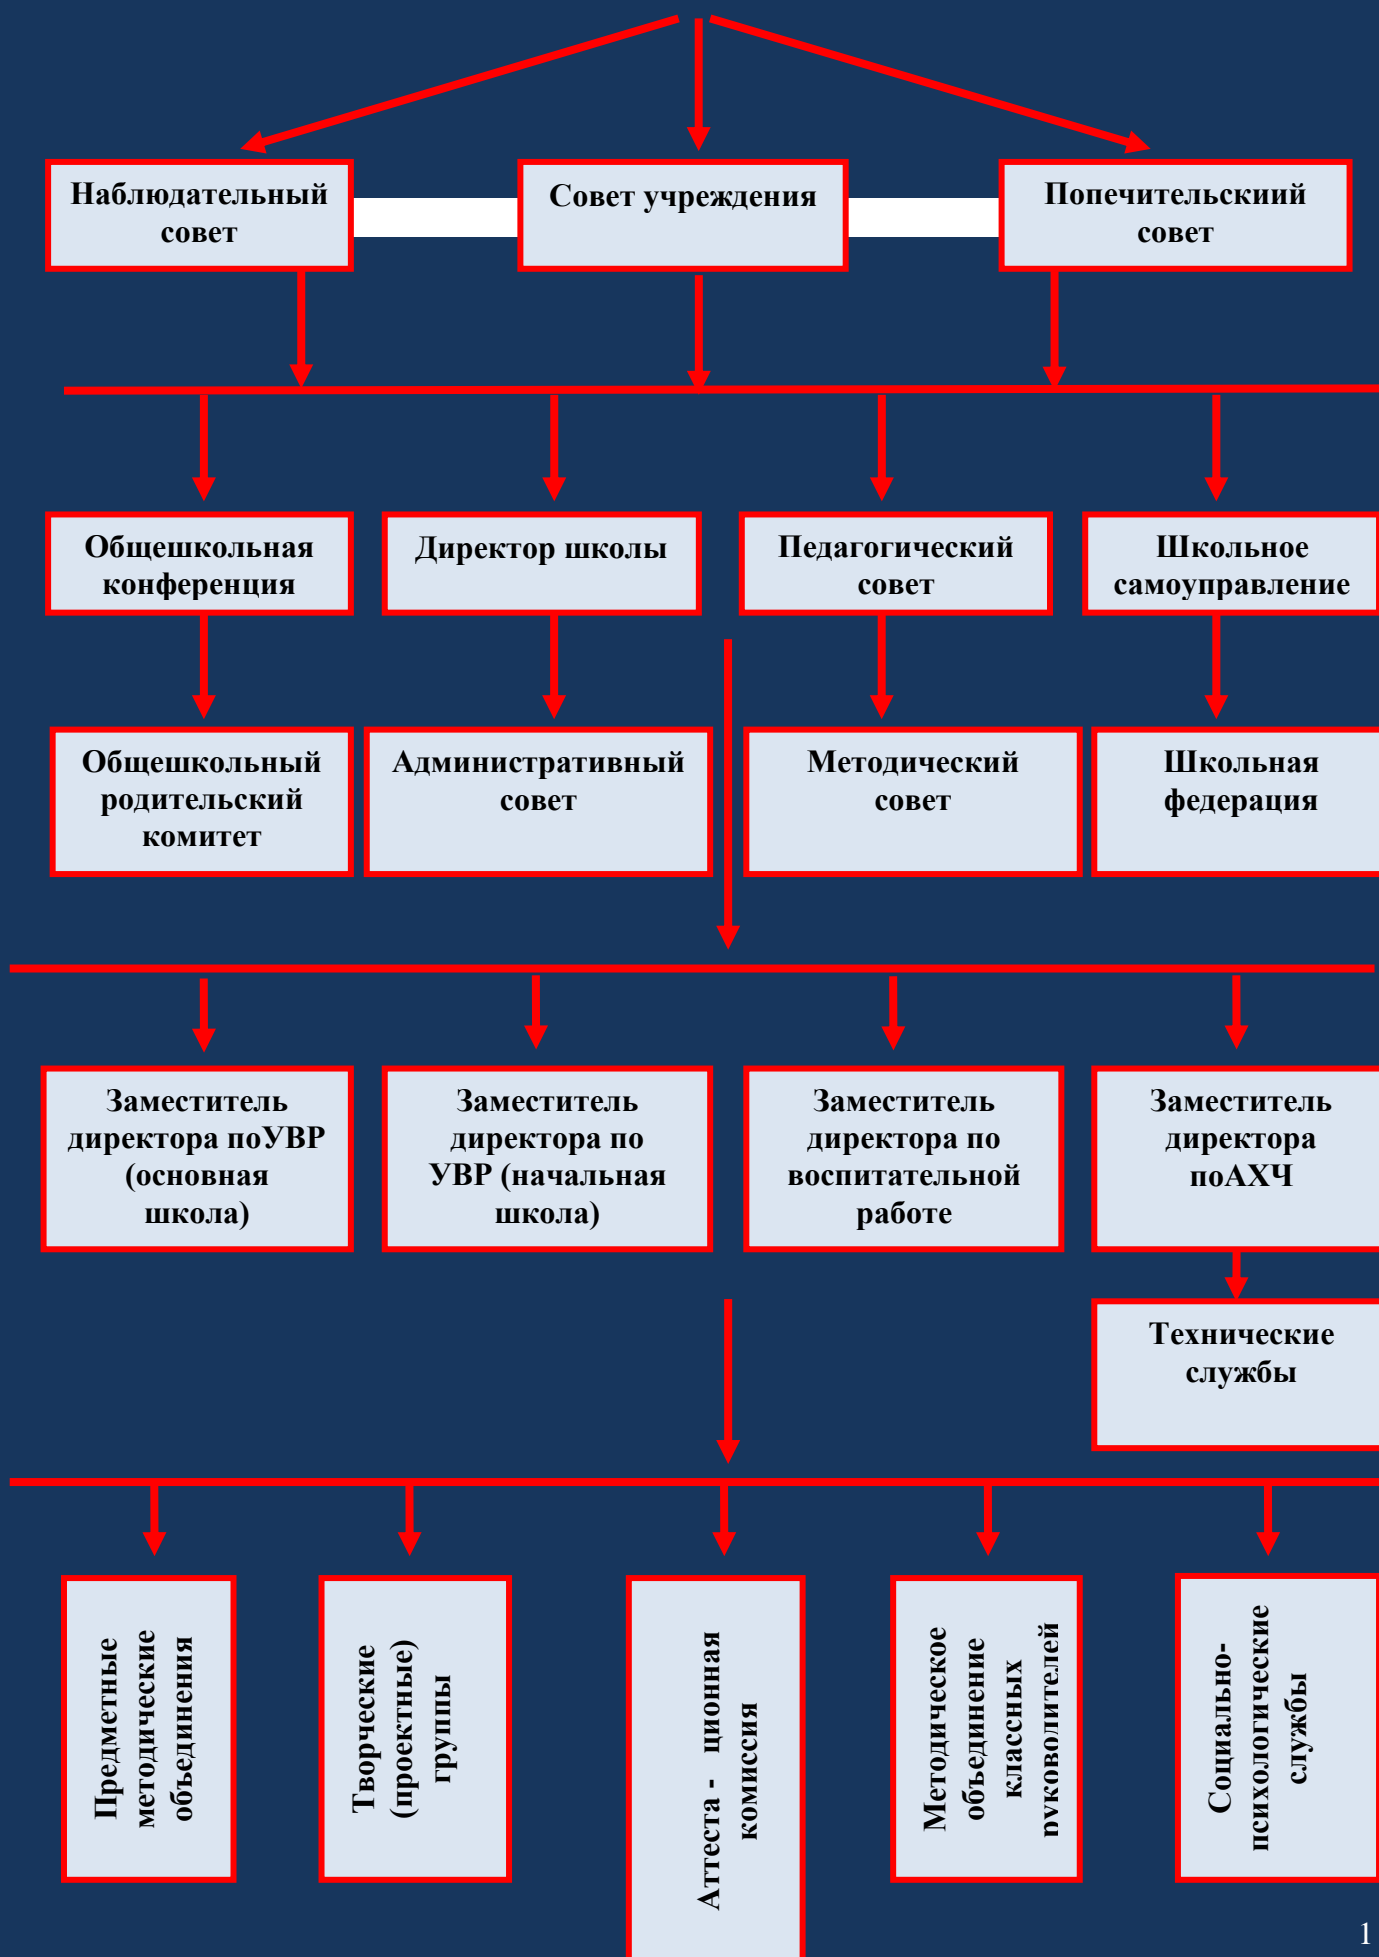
Наблюдательный совет

Совет учреждения

Попечительскиий совет

Общешкольная конференция

Директор школы

Педагогический совет

Школьное самоуправление

Общешкольный родительский комитет

Административный совет

Методический совет

Школьная федерация

Заместитель директора поУВР (основная школа)

Заместитель директора по УВР (начальная школа)

Заместитель директора по воспитательной работе

Заместитель директора поАХЧ

Технические службы

Предметные методические объединения

Творческие (проектные) группы

Аттеста - ционная комиссия

Методическое объединение классных руководителей

Социально-психологические службы

1